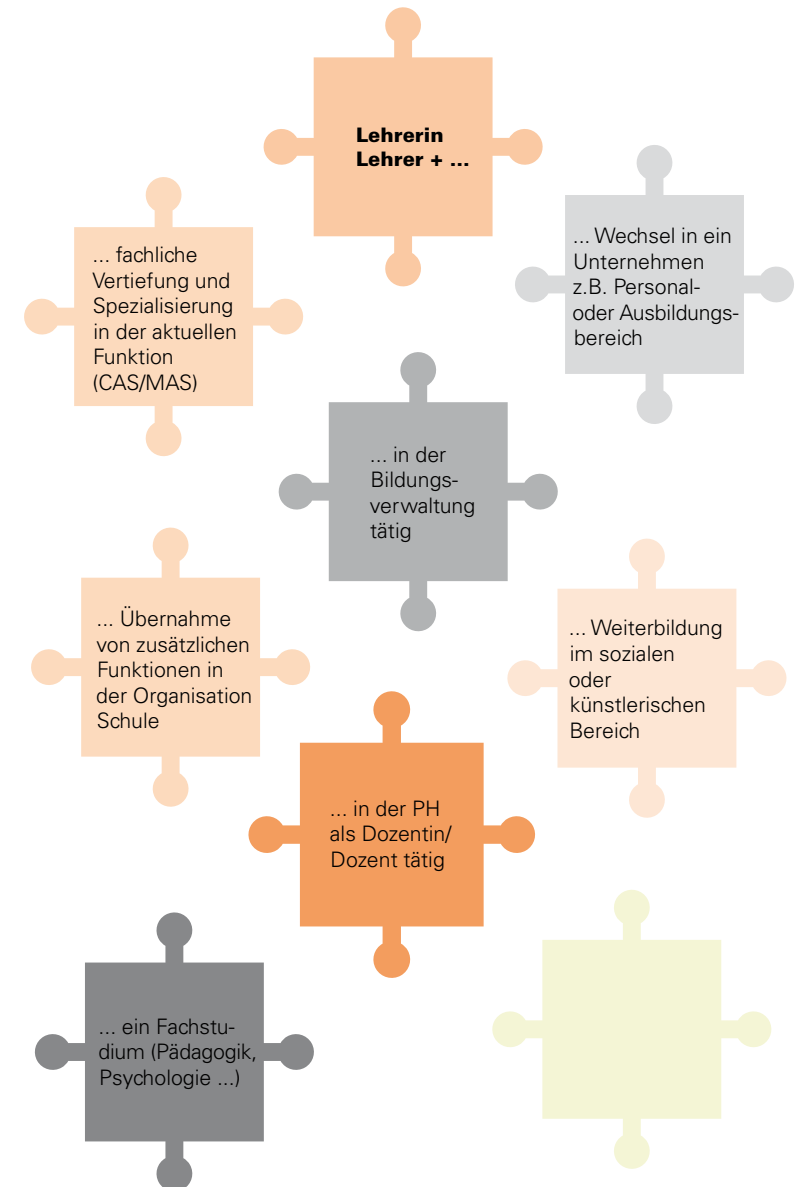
Lehrerin
Lehrer + ...

... fachliche Vertiefung und Spezialisierung in der aktuellen Funktion (CAS/MAS)

... Wechsel in ein Unternehmen z.B. Personal- oder Ausbildungsbereich

... in der Bildungsverwaltung tätig

... Übernahme von zusätzlichen Funktionen in der Organisation Schule

... Weiterbildung im sozialen oder künstlerischen Bereich

... in der PH als Dozentin/ Dozent tätig

... ein Fachstudium (Pädagogik, Psychologie ...)